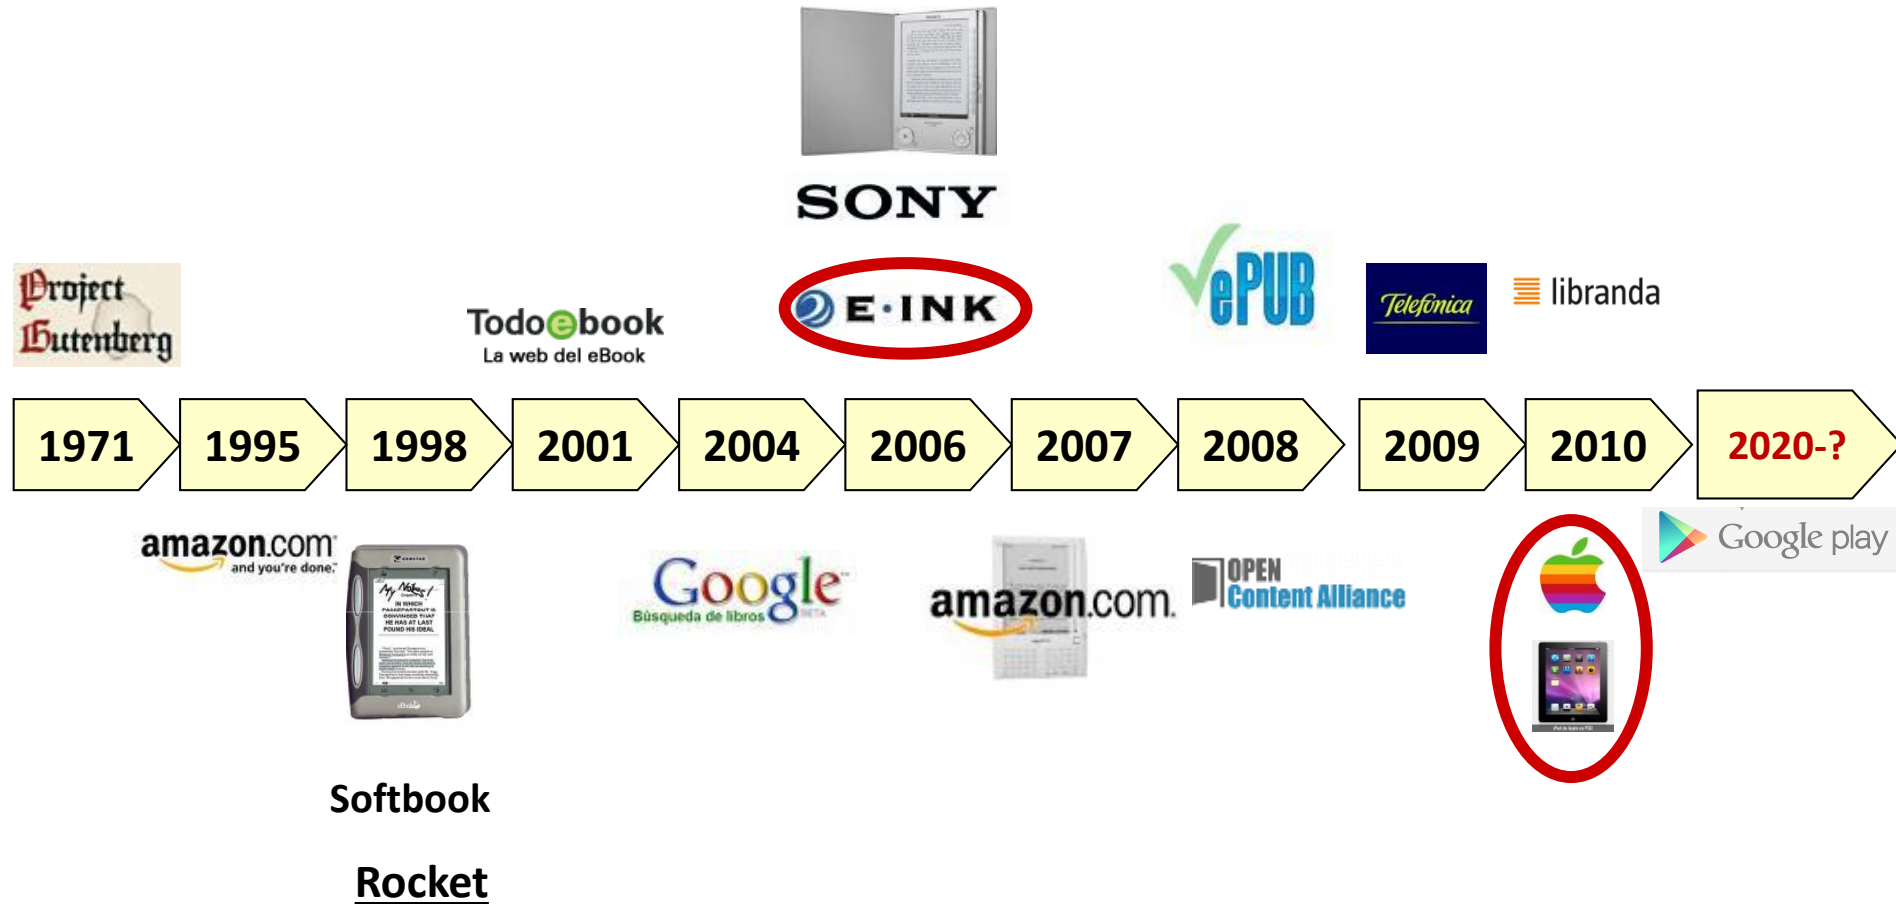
SONY

Project Gutenberg

Todoebook
La web del eBook

E·INK

ePUB

Telefonica

libranda

1971
1995
1998
2001
2004
2006
2007
2008
2009
2010
2020-?

amazon.com and you're done.

Google Búsqueda de libros BETA

amazon.com

OPEN Content Alliance

Google play

Softbook

Rocket